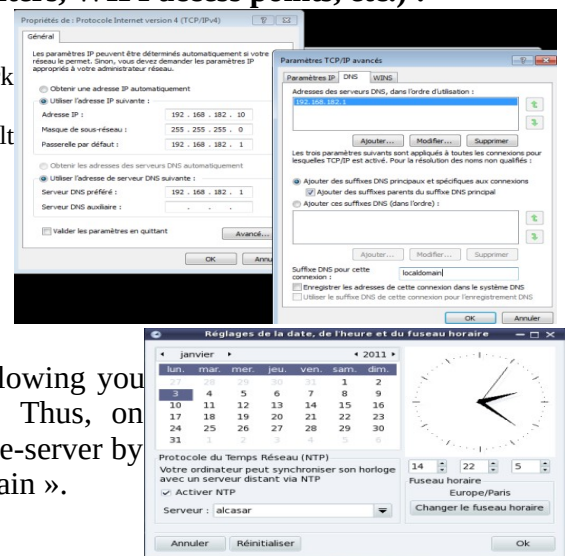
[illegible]tre, WiFi access points, etc.) :

k

lt

Propriétés de : Protocole Internet version 4 (TCP/IPv4)

Général

Les paramètres IP peuvent être déterminés automatiquement si votre réseau le permet. Sinon, vous devez demander les paramètres IP appropriés à votre administrateur réseau.

Obtenir une adresse IP automatiquement

Utiliser l'adresse IP suivante :

Adresse IP : 192 . 168 . 182 . 10

Masque de sous-réseau : 255 . 255 . 255 . 0

Passerelle par défaut : 192 . 168 . 182 . 1

Obtenir les adresses des serveurs DNS automatiquement

Utiliser l'adresse de serveur DNS suivante :

Serveur DNS préféré : 192 . 168 . 182 . 1

Serveur DNS auxiliaire : . . .

Valider les paramètres en quittant

Avancé...

OK

Annu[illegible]

Paramètres TCP/IP avancés

Paramètres IP | DNS | WINS

Adresses des serveurs DNS, dans l'ordre d'utilisation :

192.168.182.1

Ajouter... Modifier... Supprimer

Les trois paramètres suivants sont appliqués à toutes les connexions pour lesquelles TCP/IP est activé. Pour la résolution des noms non qualifiés :

Ajouter des suffixes DNS principaux et spécifiques aux connexions

Ajouter des suffixes parents du suffixe DNS principal

Ajouter ces suffixes DNS (dans l'ordre) :

Ajouter... Modifier... Supprimer

Suffixe DNS pour cette connexion : localdomain

Enregistrer les adresses de cette connexion dans le système DNS

Utiliser le suffixe DNS de cette connexion pour l'enregistrement DNS

OK Annuler

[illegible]lowing you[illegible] Thus, on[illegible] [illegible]e-server by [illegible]ain ».

Réglages de la date, de l'heure et du fuseau horaire

janvier 2011

| lun. | mar. | mer. | jeu. | ven. | sam. | dim. |
|---|---|---|---|---|---|---|
| 27 | 28 | 29 | 30 | 31 | 1 | 2 |
| 3 | 4 | 5 | 6 | 7 | 8 | 9 |
| 10 | 11 | 12 | 13 | 14 | 15 | 16 |
| 17 | 18 | 19 | 20 | 21 | 22 | 23 |
| 24 | 25 | 26 | 27 | 28 | 29 | 30 |
| 31 | 1 | 2 | 3 | 4 | 5 | 6 |

Protocole du Temps Réseau (NTP)

Votre ordinateur peut synchroniser son horloge avec un serveur distant via NTP

Activer NTP

Serveur : alcasar

14 22 5

Fuseau horaire

Europe/Paris

Changer le fuseau horaire

Annuler Réinitialiser Ok